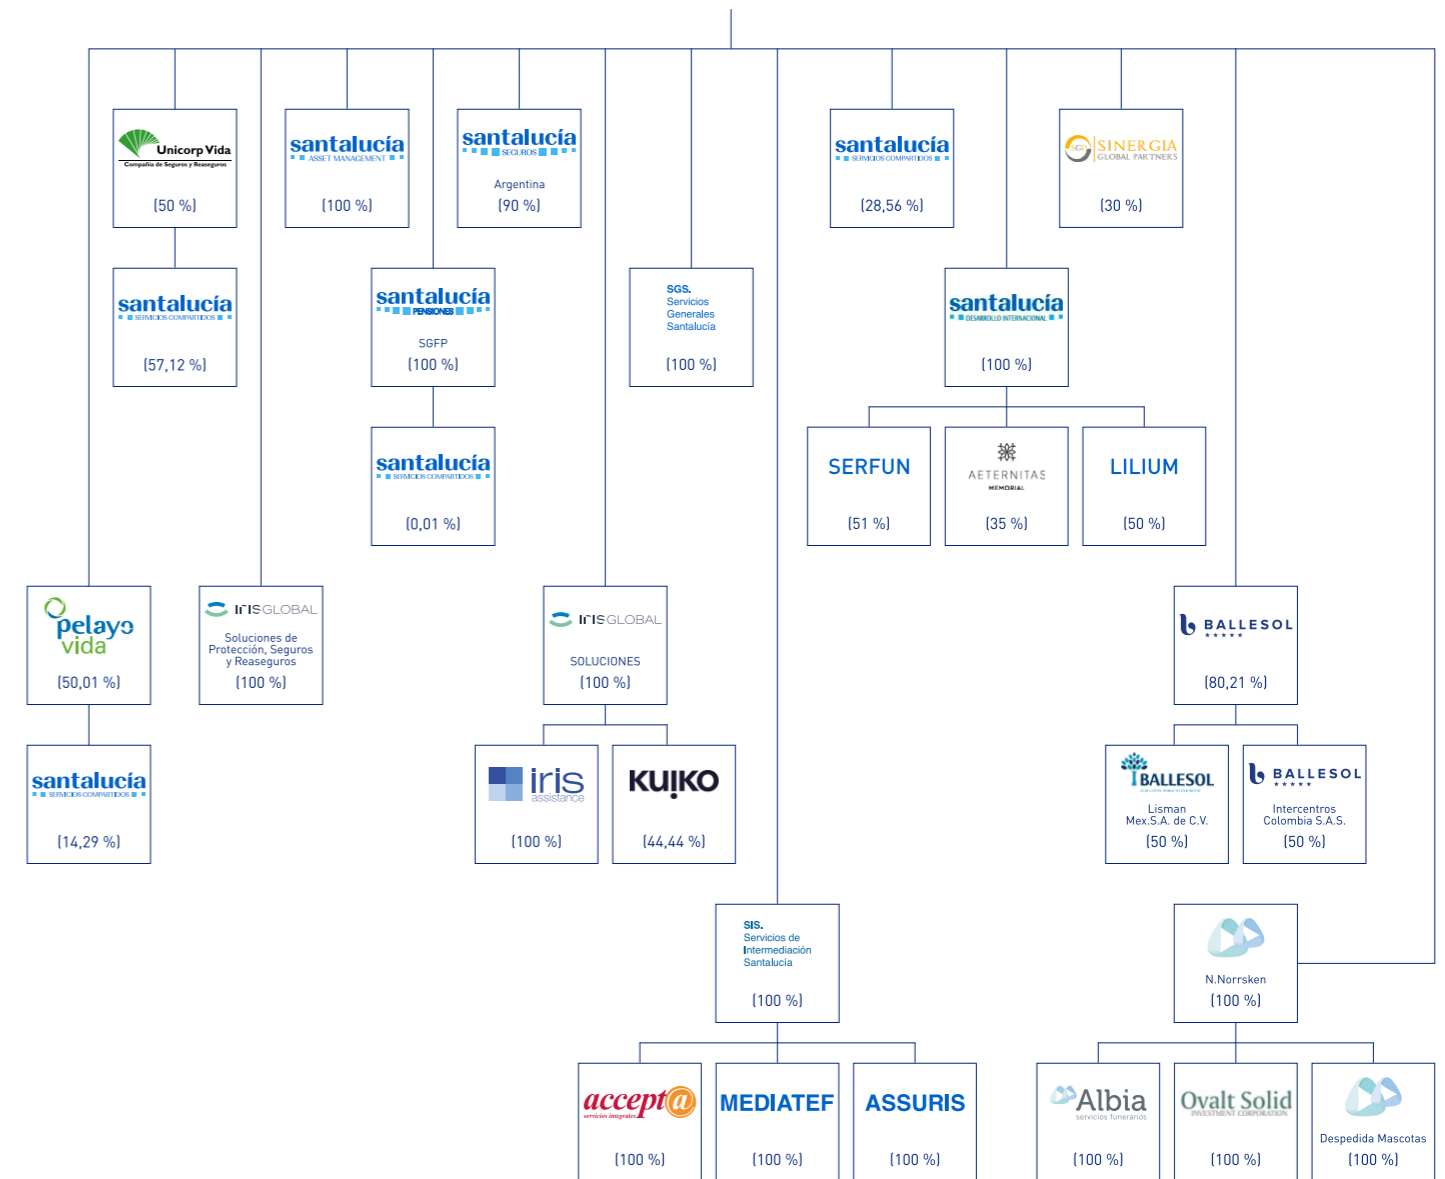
Unicorp Vida
Compañía de Seguros y Reaseguros
(50 %)

santalucía
ASSET MANAGEMENT
(100 %)

santalucía
SEGUROS
Argentina
(90 %)

santalucía
SERVICIOS COMPARTIDOS
(28,56 %)

SINERGIA
GLOBAL PARTNERS
(30 %)

santalucía
SERVICIOS COMPARTIDOS
(57,12 %)

santalucía
PENSIONES
SGFP
(100 %)

SGS.
Servicios Generales Santalucía
(100 %)

santalucía
DESARROLLO INTERNACIONAL
(100 %)

santalucía
SERVICIOS COMPARTIDOS
(0,01 %)

SERFUN
(51 %)

AETERNITAS
MEMORIAL
(35 %)

LILIUM
(50 %)

pelayo vida
(50,01 %)

irisGLOBAL
Soluciones de Protección, Seguros y Reaseguros
(100 %)

irisGLOBAL
SOLUCIONES
(100 %)

BALLESOL
(80,21 %)

santalucía
SERVICIOS COMPARTIDOS
(14,29 %)

iris assistance
(100 %)

KUIKO
(44,44 %)

BALLESOL
Lisman Mex.S.A. de C.V.
(50 %)

BALLESOL
Intercentros Colombia S.A.S.
(50 %)

SIS.
Servicios de Intermediación Santalucía
(100 %)

N.Norrsken
(100 %)

accept@
servicios integrales
(100 %)

MEDIATEF
(100 %)

ASSURIS
(100 %)

Albia
servicios funerarios
(100 %)

Ovalt Solid
INVESTMENT CORPORATION
(100 %)

Despedida Mascotas
(100 %)